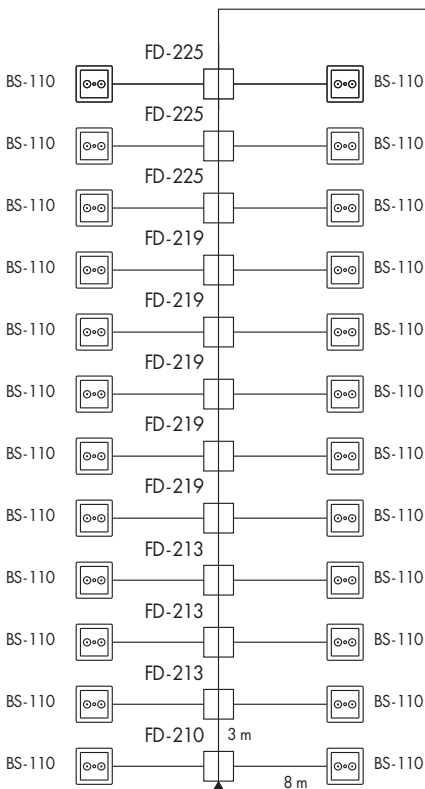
FD-225
BS-110 BS-110
FD-225
BS-110 BS-110
FD-225
BS-110 BS-110
FD-219
BS-110 BS-110
FD-219
BS-110 BS-110
FD-219
BS-110 BS-110
FD-219
BS-110 BS-110
FD-219
BS-110 BS-110
FD-213
BS-110 BS-110
FD-213
BS-110 BS-110
FD-213
BS-110 BS-110
FD-210
3 m
BS-110 BS-110
8 m